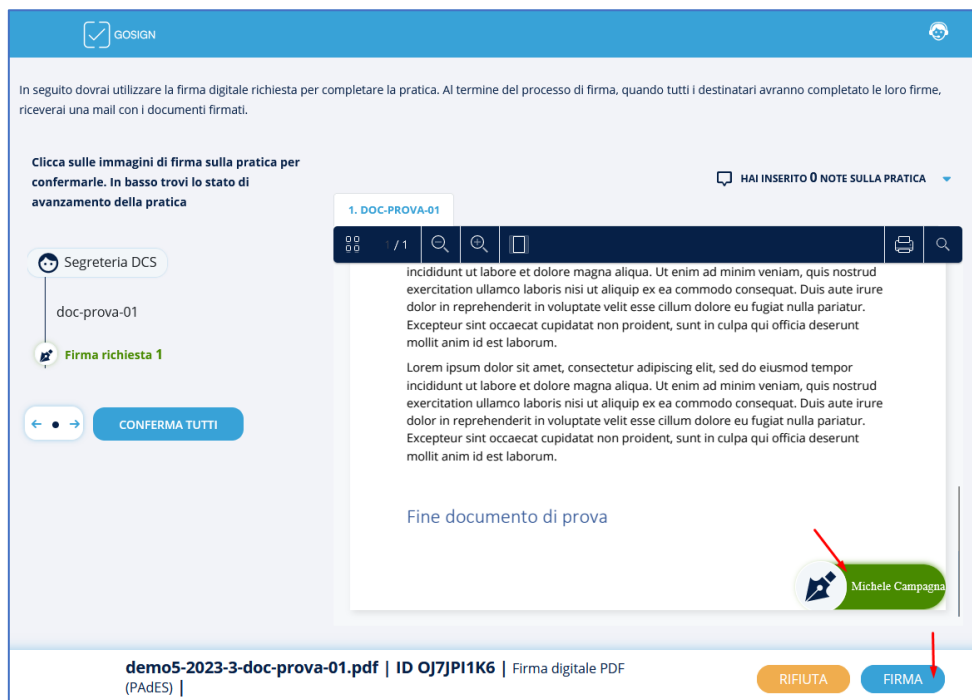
GOSIGN

In seguito dovrai utilizzare la firma digitale richiesta per completare la pratica. Al termine del processo di firma, quando tutti i destinatari avranno completato le loro firme, riceverai una mail con i documenti firmati.

Clicca sulle immagini di firma sulla pratica per confermarle. In basso trovi lo stato di avanzamento della pratica

HAI INSERITO 0 NOTE SULLA PRATICA

1. DOC-PROVA-01

1 / 1

Segreteria DCS

doc-prova-01

Firma richiesta 1

CONFERMA TUTTI

incididunt ut labore et dolore magna aliqua. Ut enim ad minim veniam, quis nostrud exercitation ullamco laboris nisi ut aliquip ex ea commodo consequat. Duis aute irure dolor in reprehenderit in voluptate velit esse cillum dolore eu fugiat nulla pariatur. Excepteur sint occaecat cupidatat non proident, sunt in culpa qui officia deserunt mollit anim id est laborum.

Lorem ipsum dolor sit amet, consectetur adipiscing elit, sed do eiusmod tempor incididunt ut labore et dolore magna aliqua. Ut enim ad minim veniam, quis nostrud exercitation ullamco laboris nisi ut aliquip ex ea commodo consequat. Duis aute irure dolor in reprehenderit in voluptate velit esse cillum dolore eu fugiat nulla pariatur. Excepteur sint occaecat cupidatat non proident, sunt in culpa qui officia deserunt mollit anim id est laborum.

Fine documento di prova

Michele Campagna

demo5-2023-3-doc-prova-01.pdf | ID OJ7JPI1K6 | Firma digitale PDF (PAdES) |

RIFIUTA

FIRMA